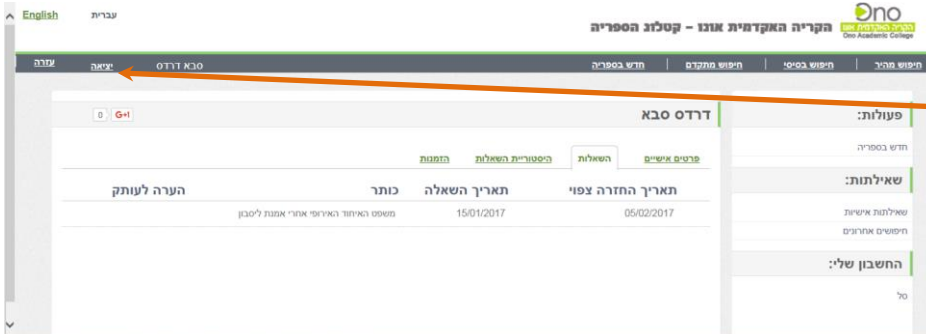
English עברית

Ono
הקריה האקדמית אונו
Ono Academic College
הקריה האקדמית אונו - קטלוג הספריה

עזרה יציאה סבא דרדס

חיפוש מהיר | חיפוש בסיסי | חיפוש מתקדם | חדש בספריה

0 G+1

דרדס סבא

פעולות:
חדש בספריה

שאילתות:
שאילתות אישיות
חיפושים אחרונים

החשבון שלי:
סל

פרטים אישיים השאלות היסטוריית השאלות הזמנות

| תאריך החזרה צפוי | תאריך השאלה | כותר | הערה לעותק |
|---|---|---|---|
| 05/02/2017 | 15/01/2017 | משפט האיחוד האירופי אחרי אמנת ליסבון | |